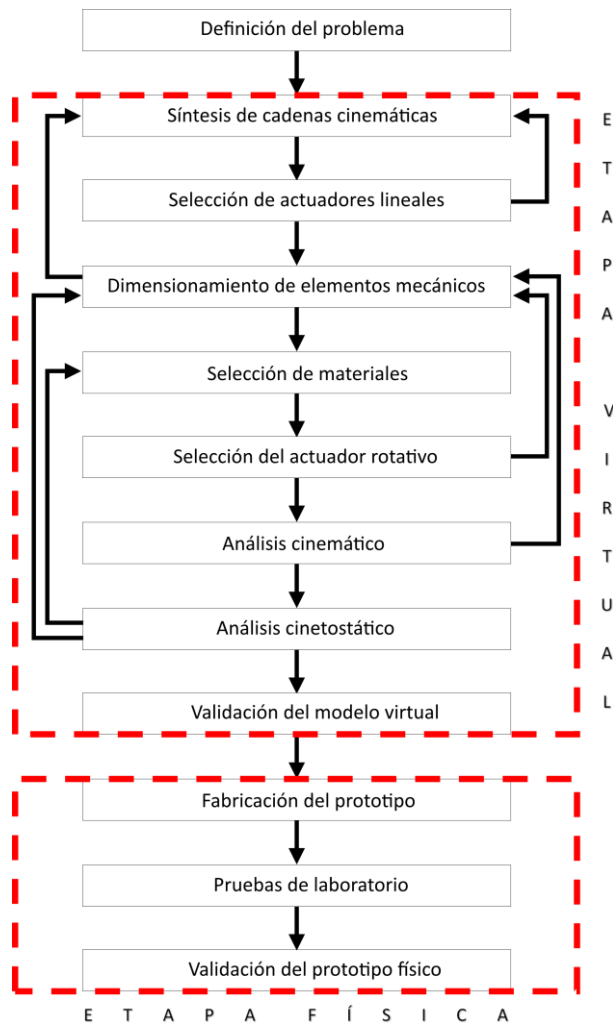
Definición del problema

Síntesis de cadenas cinemáticas

Selección de actuadores lineales

Dimensionamiento de elementos mecánicos

Selección de materiales

Selección del actuador rotativo

Análisis cinemático

Análisis cinetostático

Validación del modelo virtual

E T A P A V I R T U A L

Fabricación del prototipo

Pruebas de laboratorio

Validación del prototipo físico

E T A P A F Í S I C A